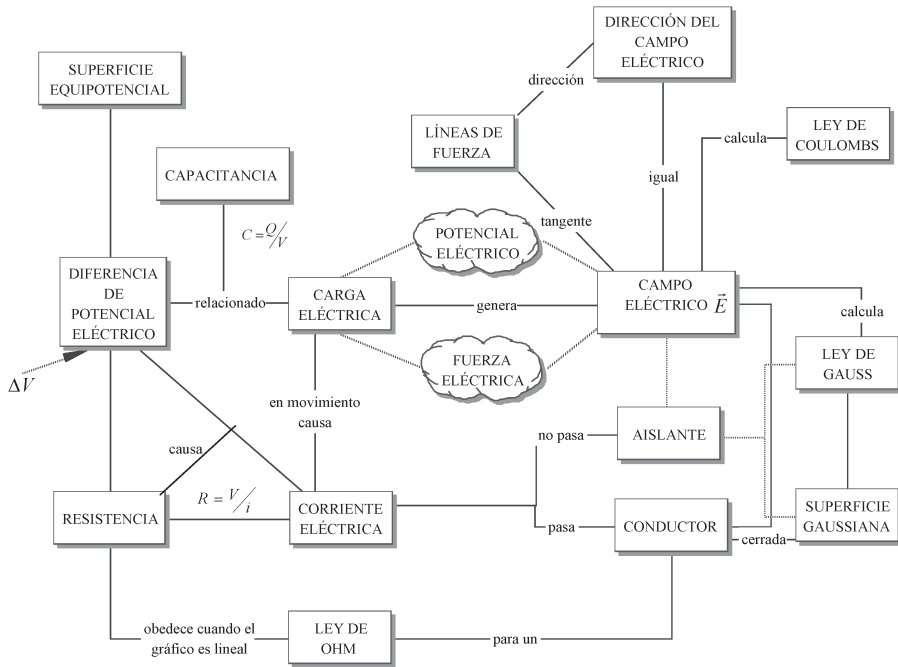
SUPERFICIE EQUIPOTENCIAL

DIRECCIÓN DEL CAMPO ELÉCTRICO

dirección

LÍNEAS DE FUERZA

calcula

LEY DE COULOMBS

CAPACITANCIA

igual

$C = Q/V$

tangente

POTENCIAL ELÉCTRICO

DIFERENCIA DE POTENCIAL ELÉCTRICO

relacionado

CARGA ELÉCTRICA

genera

CAMPO ELÉCTRICO $\vec{E}$

calcula

LEY DE GAUSS

FUERZA ELÉCTRICA

$\Delta V$

en movimiento causa

causa

no pasa

AISLANTE

$R = V/i$

RESISTENCIA

CORRIENTE ELÉCTRICA

pasa

CONDUCTOR

SUPERFICIE GAUSSIANA

cerrada

obedece cuando el gráfico es lineal

LEY DE OHM

para un